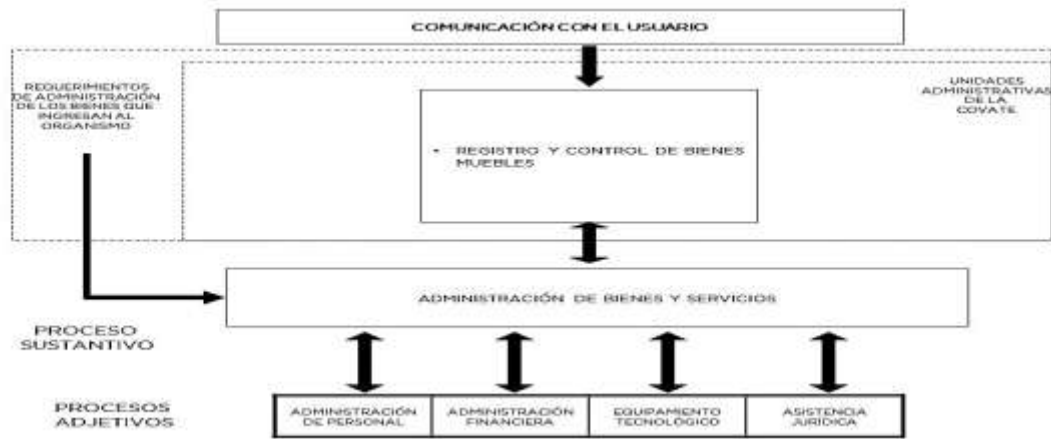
COMUNICACIÓN CON EL USUARIO

REQUERIMIENTOS DE ADMINISTRACIÓN DE LOS BIENES QUE INGRESAN AL ORGANISMO

UNIDADES ADMINISTRATIVAS DE LA COVATE

• REGISTRO Y CONTROL DE BIENES MUEBLES

ADMINISTRACIÓN DE BIENES Y SERVICIOS

PROCESO SUSTANTIVO

PROCESOS ADJETIVOS

| ADMINISTRACIÓN DE PERSONAL | ADMINISTRACIÓN FINANCIERA | EQUIPAMIENTO TECNOLÓGICO | ASISTENCIA JURÍDICA |